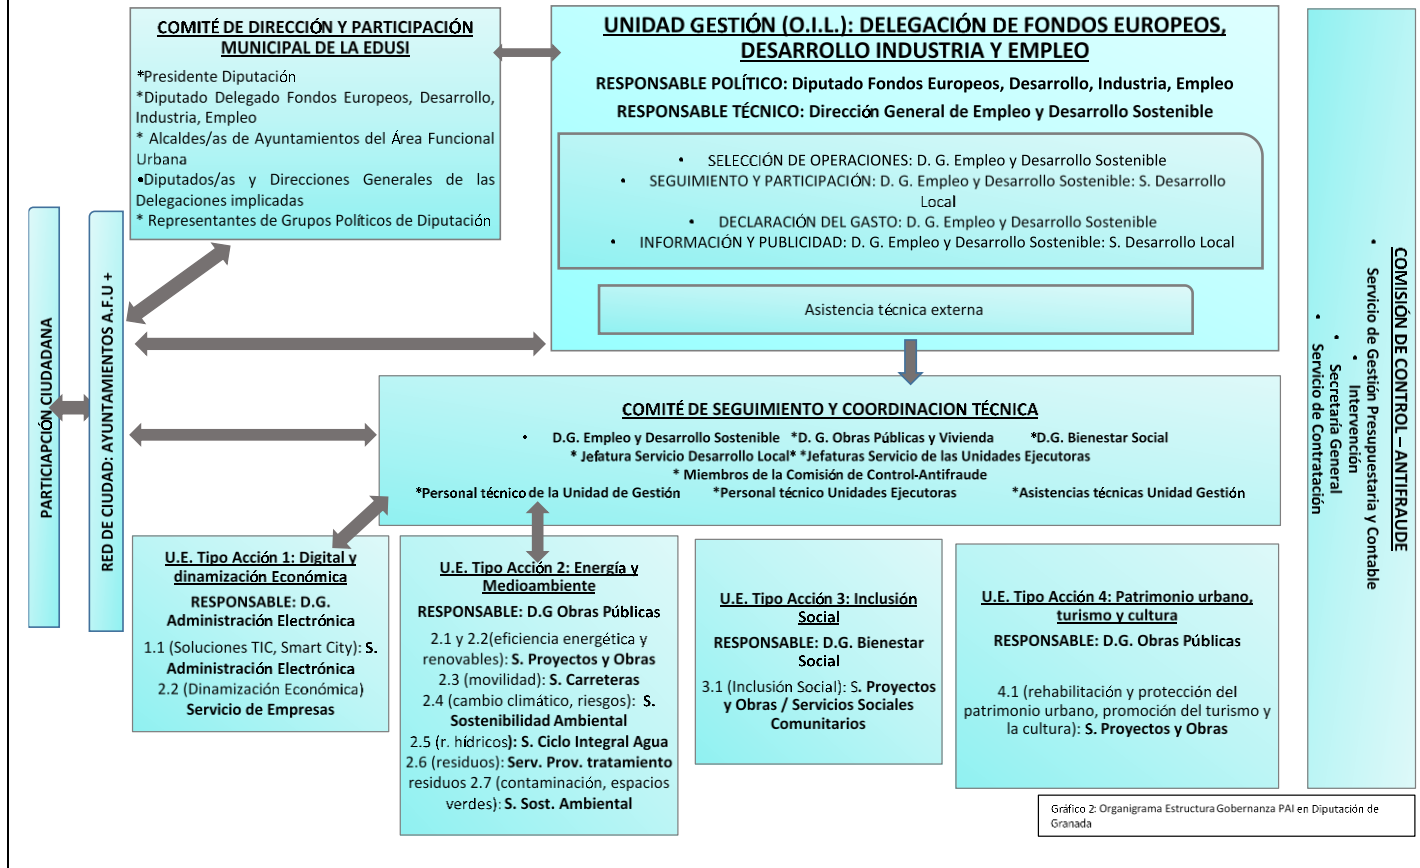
COMITÉ DE DIRECCIÓN Y PARTICIPACIÓN MUNICIPAL DE LA EDUSI

*Presidente Diputación
*Diputado Delegado Fondos Europeos, Desarrollo, Industria, Empleo
* Alcaldes/as de Ayuntamientos del Área Funcional Urbana
•Diputados/as y Direcciones Generales de las Delegaciones implicadas
* Representantes de Grupos Políticos de Diputación

UNIDAD GESTIÓN (O.I.L.): DELEGACIÓN DE FONDOS EUROPEOS, DESARROLLO INDUSTRIA Y EMPLEO

RESPONSABLE POLÍTICO: Diputado Fondos Europeos, Desarrollo, Industria, Empleo
RESPONSABLE TÉCNICO: Dirección General de Empleo y Desarrollo Sostenible

• SELECCIÓN DE OPERACIONES: D. G. Empleo y Desarrollo Sostenible
• SEGUIMIENTO Y PARTICIPACIÓN: D. G. Empleo y Desarrollo Sostenible: S. Desarrollo Local
• DECLARACIÓN DEL GASTO: D. G. Empleo y Desarrollo Sostenible
• INFORMACIÓN Y PUBLICIDAD: D. G. Empleo y Desarrollo Sostenible: S. Desarrollo Local

Asistencia técnica externa

COMISIÓN DE CONTROL – ANTIFRAUDE
• Servicio de Gestión Presupuestaria y Contable
• Intervención
• Secretaría General
• Servicio de Contratación

PARTICIAPCIÓN CIUDADANA

RED DE CIUDAD: AYUNTAMIENTOS A.F.U +

COMITÉ DE SEGUIMIENTO Y COORDINACION TÉCNICA
• D.G. Empleo y Desarrollo Sostenible *D. G. Obras Públicas y Vivienda *D.G. Bienestar Social
* Jefatura Servicio Desarrollo Local* *Jefaturas Servicio de las Unidades Ejecutoras
* Miembros de la Comisión de Control-Antifraude
*Personal técnico de la Unidad de Gestión *Personal técnico Unidades Ejecutoras *Asistencias técnicas Unidad Gestión

U.E. Tipo Acción 1: Digital y dinamización Económica
RESPONSABLE: D.G. Administración Electrónica
1.1 (Soluciones TIC, Smart City): S. Administración Electrónica
2.2 (Dinamización Económica) Servicio de Empresas

U.E. Tipo Acción 2: Energía y Medioambiente
RESPONSABLE: D.G Obras Públicas
2.1 y 2.2(eficiencia energética y renovables): S. Proyectos y Obras
2.3 (movilidad): S. Carreteras
2.4 (cambio climático, riesgos): S. Sostenibilidad Ambiental
2.5 (r. hídricos): S. Ciclo Integral Agua
2.6 (residuos): Serv. Prov. tratamiento residuos 2.7 (contaminación, espacios verdes): S. Sost. Ambiental

U.E. Tipo Acción 3: Inclusión Social
RESPONSABLE: D.G. Bienestar Social
3.1 (Inclusión Social): S. Proyectos y Obras / Servicios Sociales Comunitarios

U.E. Tipo Acción 4: Patrimonio urbano, turismo y cultura
RESPONSABLE: D.G. Obras Públicas
4.1 (rehabilitación y protección del patrimonio urbano, promoción del turismo y la cultura): S. Proyectos y Obras

Gráfico 2: Organigrama Estructura Gobernanza PAI en Diputación de Granada